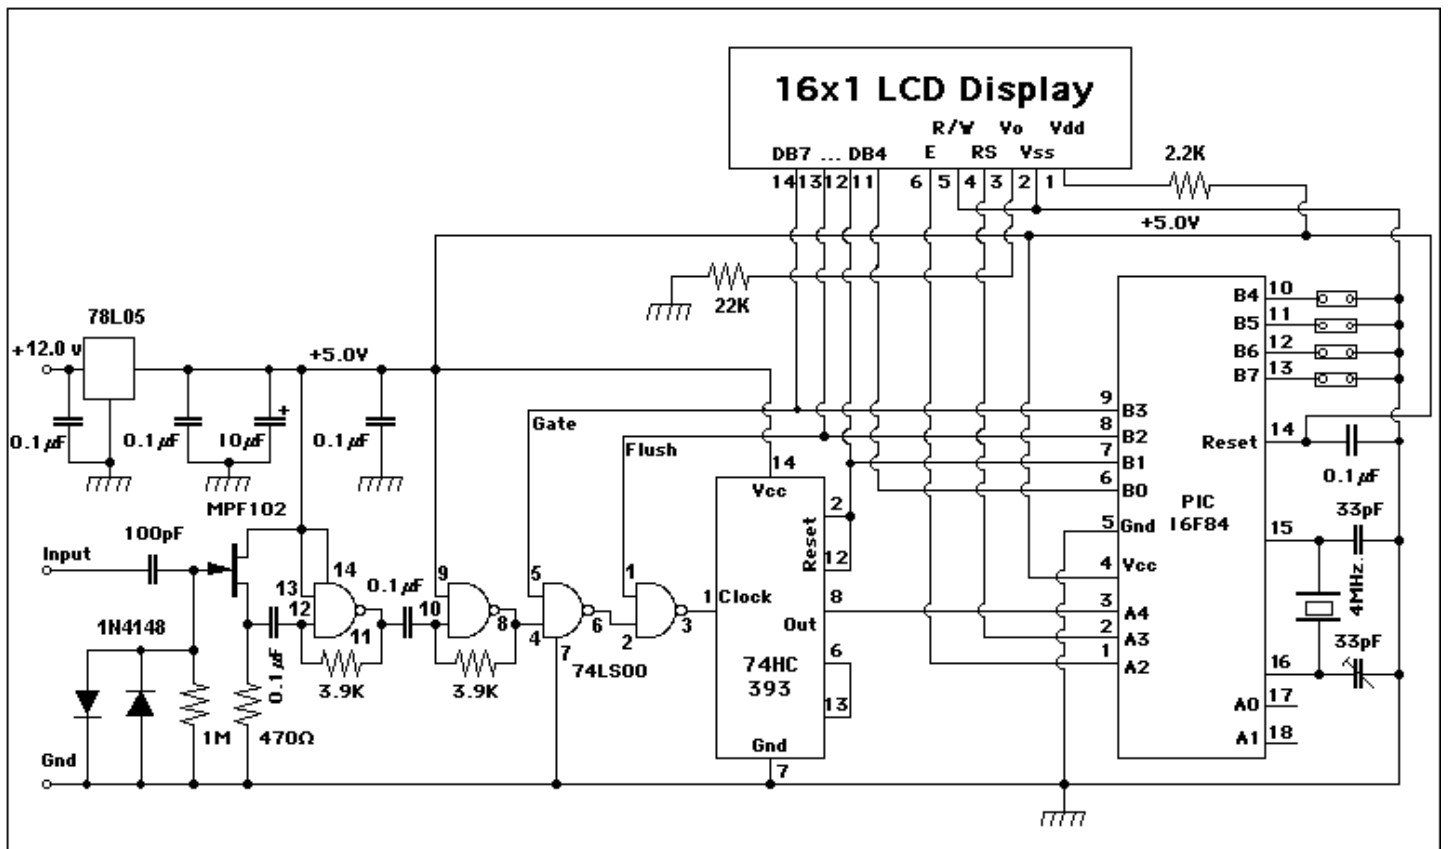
16x1 LCD Display

R/W Vo Vdd
DB7 ... DB4 E RS Vss
14 13 12 11 6 5 4 3 2 1

2.2K
+5.0V
22K

78L05
+12.0 v
0.1 $\mu F$ 0.1 $\mu F$ 10 $\mu F$ + 0.1 $\mu F$
+5.0V

Gate
Flush

MPF102
Input 100pF
1N4148
1M 470Ω
Gnd

13 14 12 11
0.1 $\mu F$
3.9K
9 10 8
3.9K
5 4 6 7
1 2 3
74LS00

14 Vcc
2 Reset 12
1 Clock 8 Out
74HC 393
6 13
Gnd 7

9 B3
8 B2
7 B1
6 B0
5 Gnd
4 Vcc
3 A4
2 A3
1 A2

PIC 16F84

B4 10
B5 11
B6 12
B7 13
Reset 14
0.1 $\mu F$
15 33pF
4MHz.
33pF
16
A0 17
A1 18